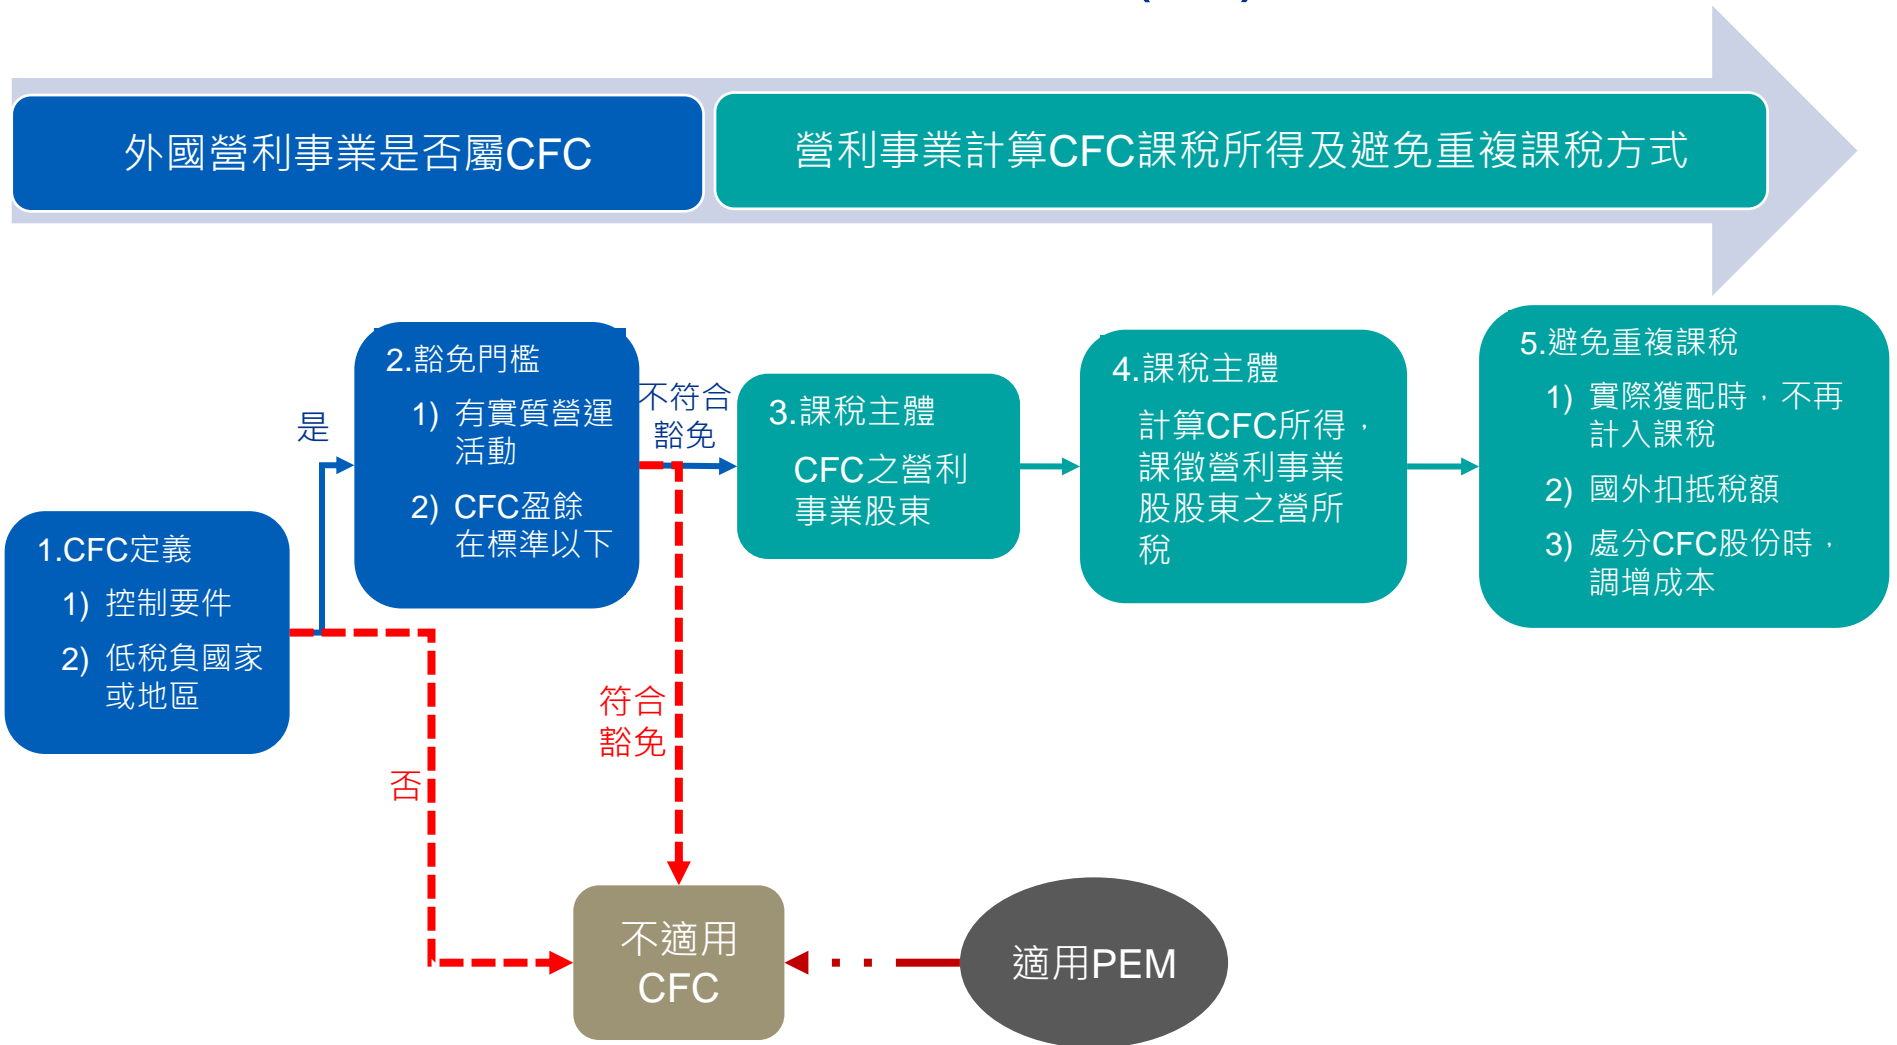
外國營利事業是否屬CFC

營利事業計算CFC課稅所得及避免重複課稅方式

1.CFC定義
1) 控制要件
2) 低稅負國家或地區

是

否

2.豁免門檻
1) 有實質營運活動
2) CFC盈餘在標準以下

不符合豁免

符合豁免

3.課稅主體
CFC之營利事業股東

4.課稅主體
計算CFC所得，課徵營利事業股股東之營所稅

5.避免重複課稅
1) 實際獲配時，不再計入課稅
2) 國外扣抵稅額
3) 處分CFC股份時，調增成本

不適用CFC

適用PEM